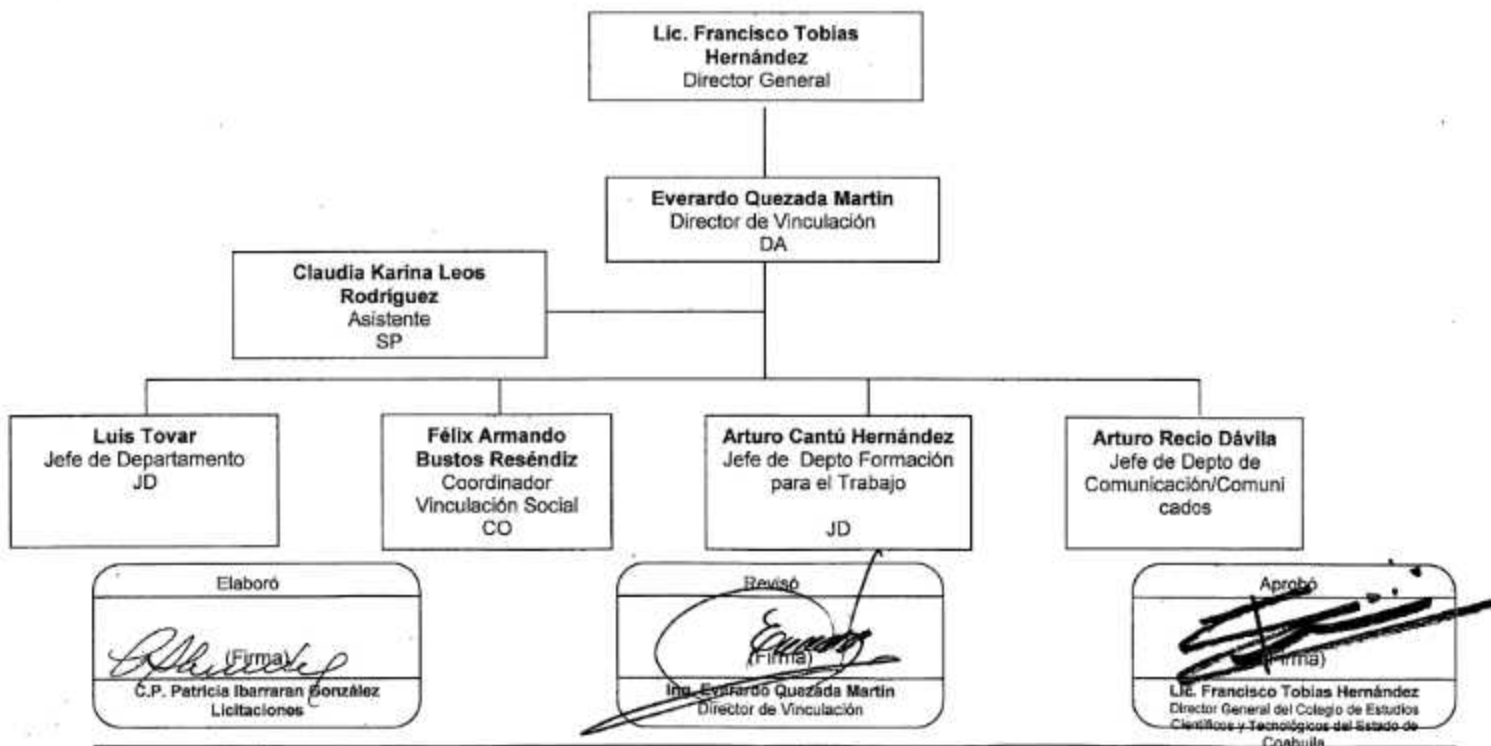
**Lic. Francisco Tobias Hernández**
Director General

**Everardo Quezada Martin**
Director de Vinculación
DA

**Claudia Karina Leos Rodríguez**
Asistente
SP

**Luis Tovar**
Jefe de Departamento
JD

**Félix Armando Bustos Reséndiz**
Coordinador
Vinculación Social
CO

**Arturo Cantú Hernández**
Jefe de Depto Formación para el Trabajo
JD

**Arturo Recio Dávila**
Jefe de Depto de Comunicación/Comunicados

Elaboró
(Firma)
C.P. Patricia Ibarraran González
Licitaciones

Revisó
(Firma)
Ing. Everardo Quezada Martin
Director de Vinculación

Aprobó
(Firma)
Lic. Francisco Tobias Hernández
Director General del Colegio de Estudios Científicos y Tecnológicos del Estado de Coahuila